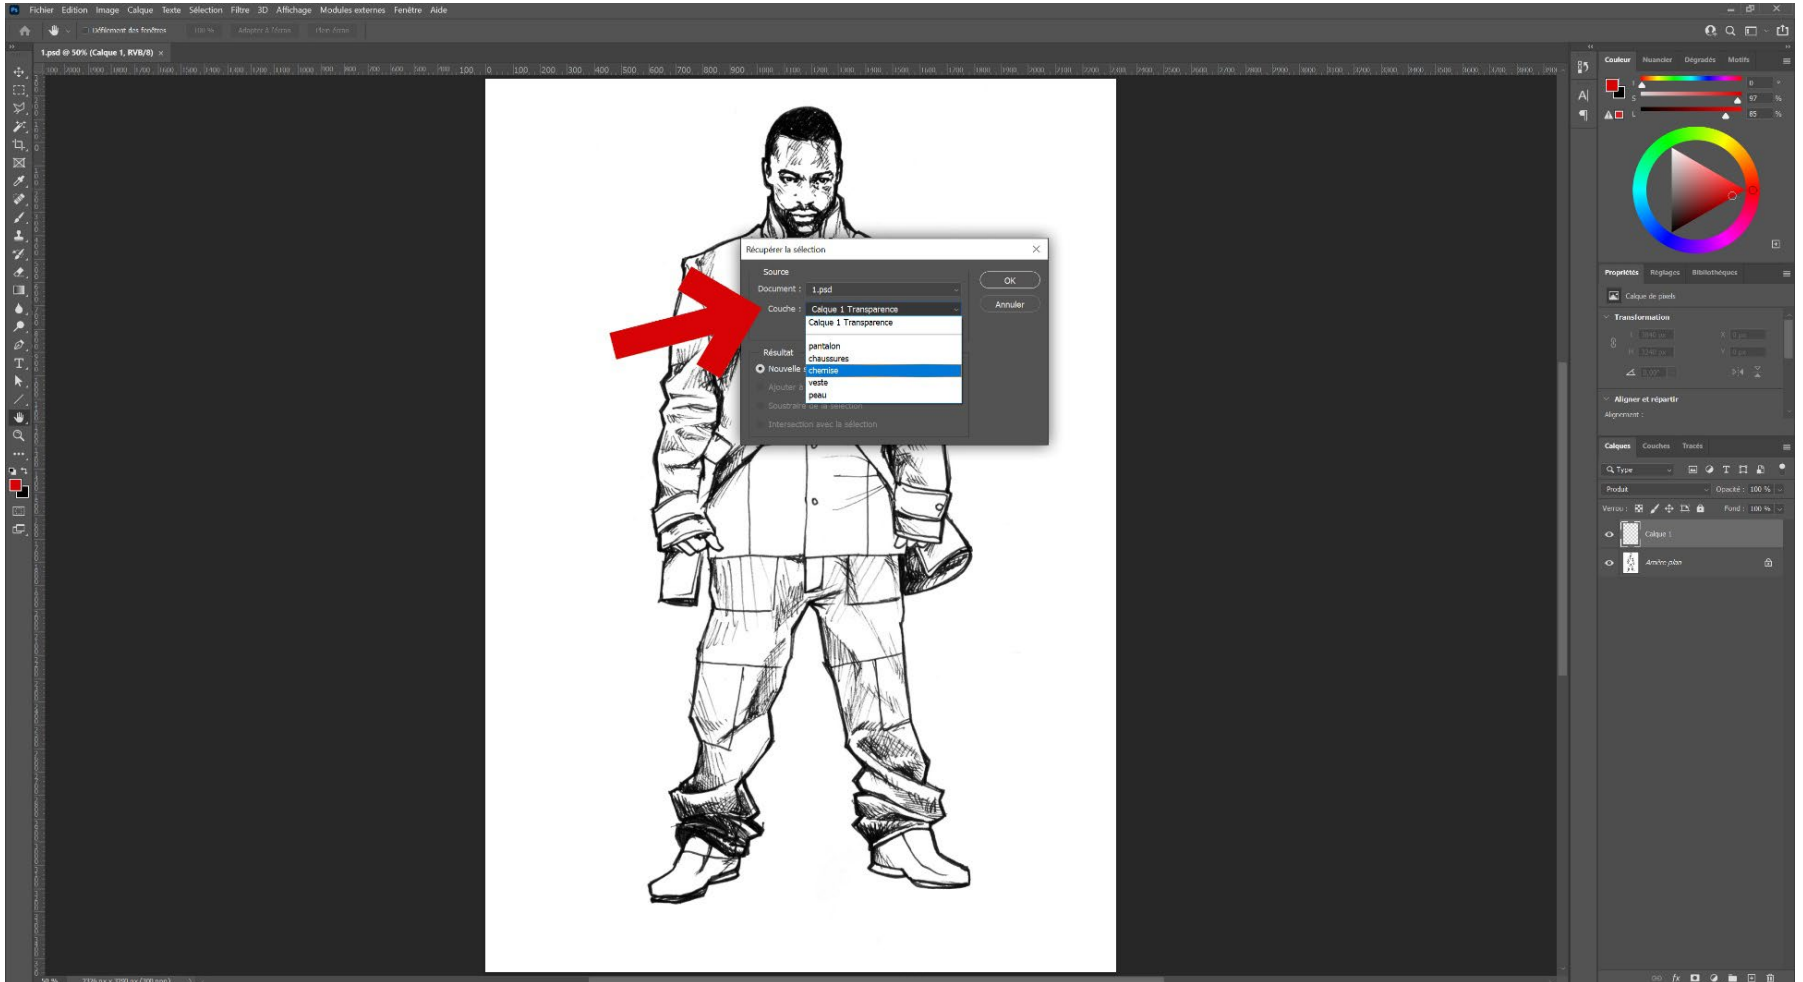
Fichier Edition Image Calque Texte Sélection Filtre 3D Affichage Modules externes Fenêtre Aide

Défilement des fenêtres 100 % Adapter à l'écran Plein écran

1.psd @ 50% (Calque 1, RVB/8)

Récupérer la sélection

Source

Document : 1.psd

Couche : Calque 1 Transparence

Calque 1 Transparence

pantalon
chaussures
chemise
veste
peau

Résultat

Nouvelle s

Ajouter à

Soustraire de la sélection

Intersection avec la sélection

OK

Annuler

Couleur Nuancier Dégradés Motifs

Propriétés Réglages Bibliothèques

Calque de pixels

Transformation

Aligner et répartir

Alignement :

Calques Couches Tracés

Type

Produit

Opacité : 100 %

Verrou :

Fond : 100 %

Calque 1

Arrière-plan

50 %